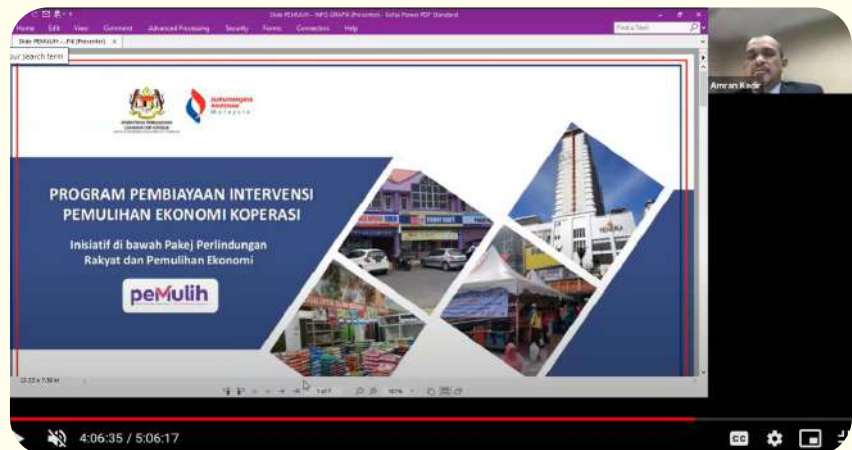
Slide PEMULIH - INFO GRAFIK (Presenter) - Nitro Power PDF Standard

Home Edit View Comment Advanced Processing Security Forms Connectors Help

Find a Text

Slide PEMULIH ... P4 (Presenter)

our search term

KEMENTERIAN PEMBANGUNAN USAHAWAN DAN KOPERASI

SURUHANJAYA KOPERASI Malaysia

PROGRAM PEMBIAYAAN INTERVENSI PEMULIHAN EKONOMI KOPERASI

Inisiatif di bawah Pakej Perlindungan Rakyat dan Pemulihan Ekonomi

peMulih

Amran Kadir

4:06:35 / 5:06:17